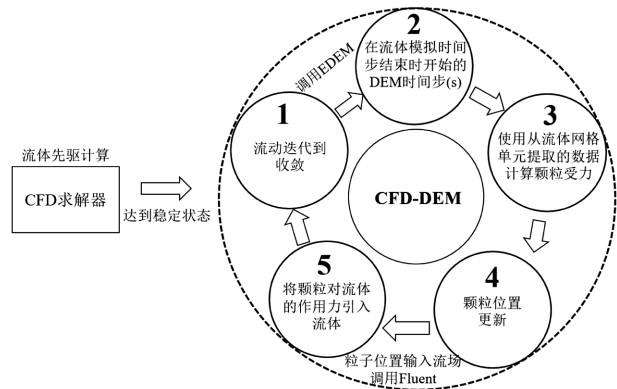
流体先驱计算

CFD求解器

达到稳定状态

1
流动迭代到收敛

调用EDEM

2
在流体模拟时间步结束时开始的DEM时间步(s)

3
使用从流体网格单元提取的数据计算颗粒受力

CFD-DEM

4
颗粒位置更新

粒子位置输入流场
调用Fluent

5
将颗粒对流体的作用力引入流体